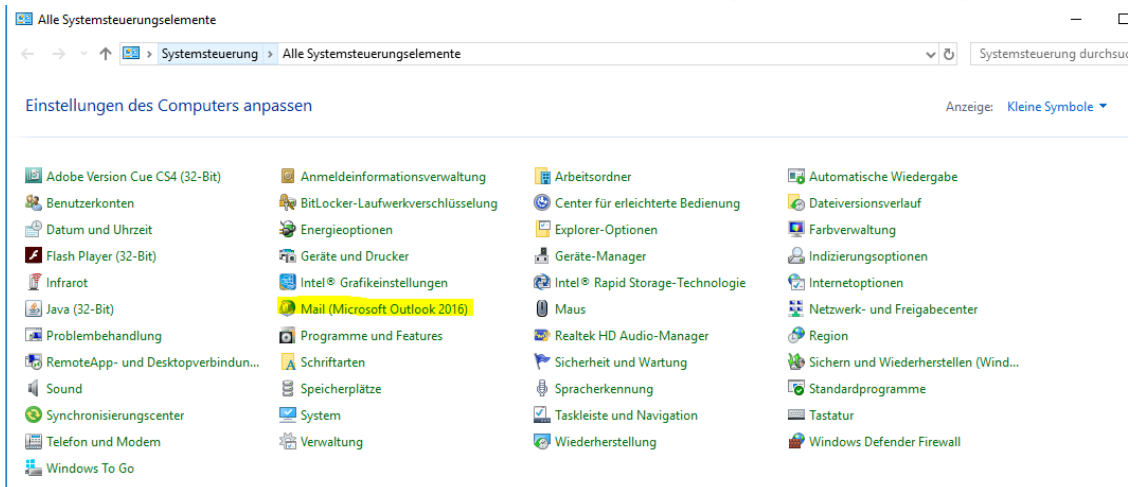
Alle Systemsteuerungselemente

Systemsteuerung > Alle Systemsteuerungselemente

Systemsteuerung durchsu

Einstellungen des Computers anpassen

Anzeige: Kleine Symbole

Adobe Version Cue CS4 (32-Bit)
Benutzerkonten
Datum und Uhrzeit
Flash Player (32-Bit)
Infrarot
Java (32-Bit)
Problembehandlung
RemoteApp- und Desktopverbindun...
Sound
Synchronisierungscenter
Telefon und Modem
Windows To Go

Anmeldeinformationsverwaltung
BitLocker-Laufwerkverschlüsselung
Energieoptionen
Geräte und Drucker
Intel® Grafikeinstellungen
Mail (Microsoft Outlook 2016)
Programme und Features
Schriftarten
Speicherplätze
System
Verwaltung

Arbeitsordner
Center für erleichterte Bedienung
Explorer-Optionen
Geräte-Manager
Intel® Rapid Storage-Technologie
Maus
Realtek HD Audio-Manager
Sicherheit und Wartung
Spracherkennung
Taskleiste und Navigation
Wiederherstellung

Automatische Wiedergabe
Dateiversionsverlauf
Farbverwaltung
Indizierungsoptionen
Internetoptionen
Netzwerk- und Freigabecenter
Region
Sichern und Wiederherstellen (Wind...
Standardprogramme
Tastatur
Windows Defender Firewall